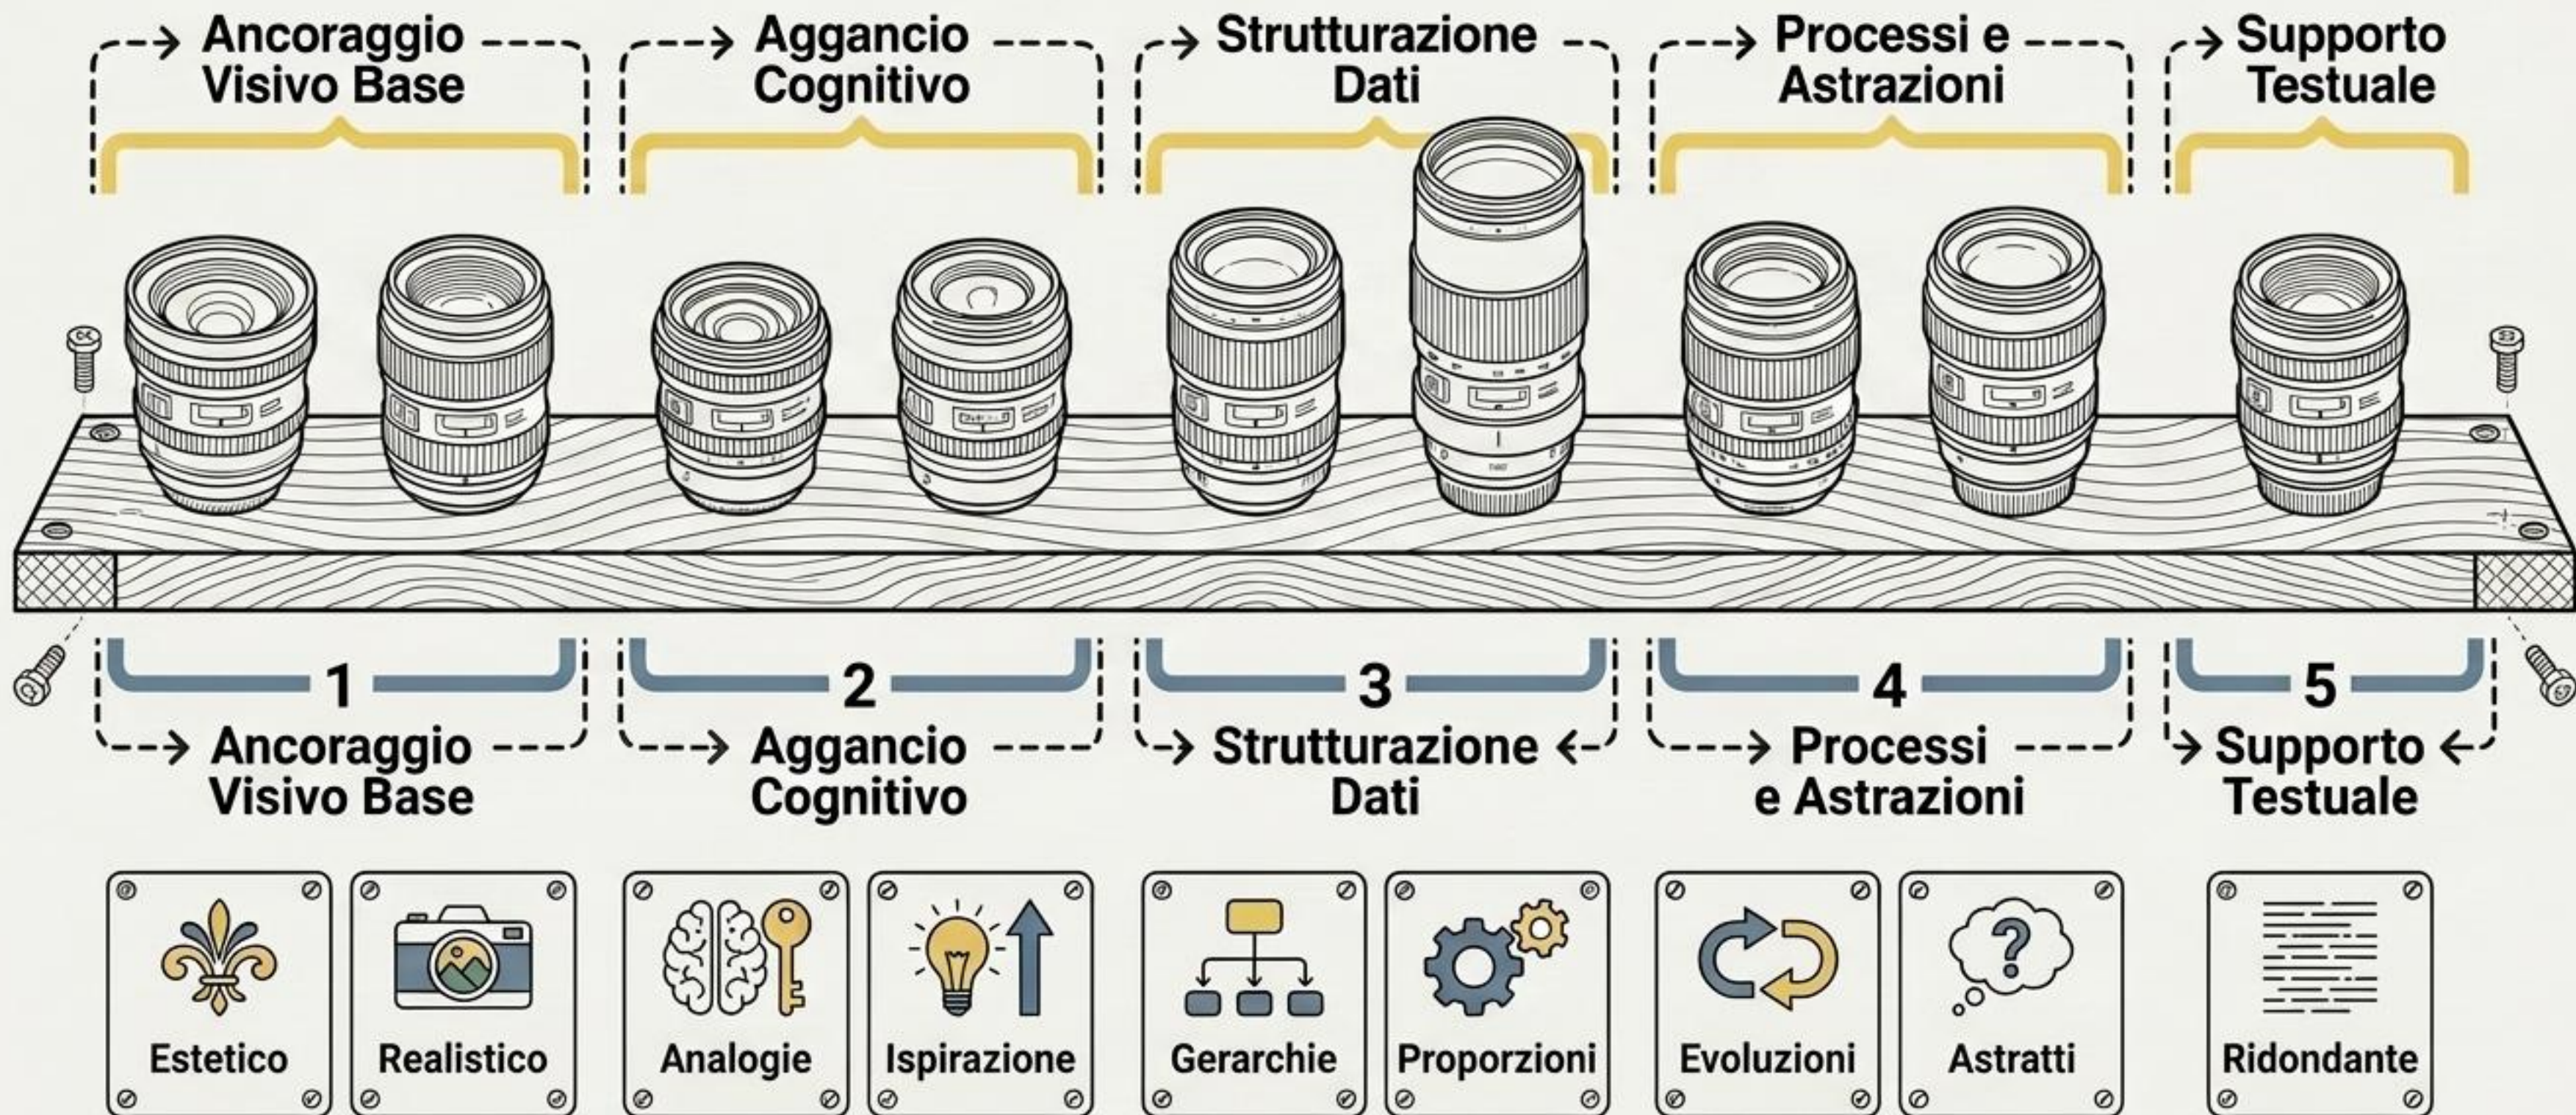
Ancoraggio Visivo Base

Aggancio Cognitivo

Strutturazione Dati

Processi e Astrazioni

Supporto Testuale

1

Ancoraggio Visivo Base

2

Aggancio Cognitivo

3

Strutturazione Dati

4

Processi e Astrazioni

5

Supporto Testuale

Estetico

Realistico

Analogie

Ispirazione

Gerarchie

Proporzioni

Evoluzioni

Astratti

Ridondante